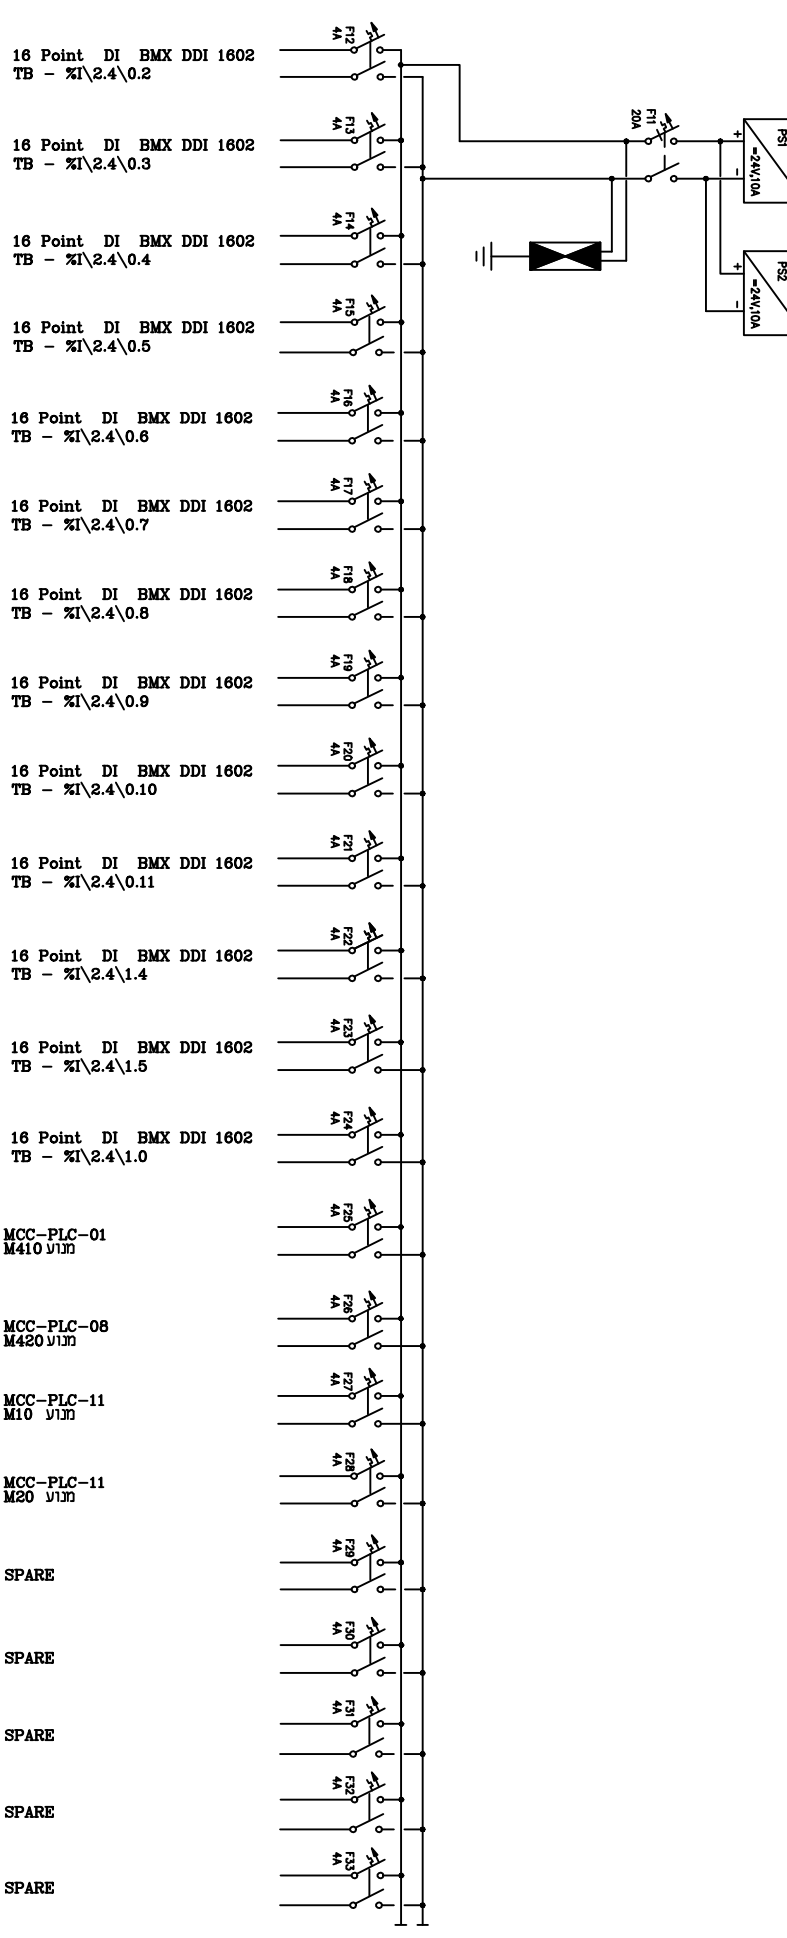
16 Point DI BMX DDI 1602
TB – %I\2.4\0.2

F12
4A

16 Point DI BMX DDI 1602
TB – %I\2.4\0.3

F13
4A

F11
20A

+
PS1
=24V,10A
–

16 Point DI BMX DDI 1602
TB – %I\2.4\0.4

F14
4A

+
PS2
=24V,10A
–

16 Point DI BMX DDI 1602
TB – %I\2.4\0.5

F15
4A

16 Point DI BMX DDI 1602
TB – %I\2.4\0.6

F16
4A

16 Point DI BMX DDI 1602
TB – %I\2.4\0.7

F17
4A

16 Point DI BMX DDI 1602
TB – %I\2.4\0.8

F18
4A

16 Point DI BMX DDI 1602
TB – %I\2.4\0.9

F19
4A

16 Point DI BMX DDI 1602
TB – %I\2.4\0.10

F20
4A

16 Point DI BMX DDI 1602
TB – %I\2.4\0.11

F21
4A

16 Point DI BMX DDI 1602
TB – %I\2.4\1.4

F22
4A

16 Point DI BMX DDI 1602
TB – %I\2.4\1.5

F23
4A

16 Point DI BMX DDI 1602
TB – %I\2.4\1.0

F24
4A

MCC–PLC–01
M410 מנוע

F25
4A

MCC–PLC–08
M420 מנוע

F26
4A

MCC–PLC–11
M10 מנוע

F27
4A

MCC–PLC–11
M20 מנוע

F28
4A

SPARE

F29
4A

SPARE

F30
4A

SPARE

F31
4A

SPARE

F32
4A

SPARE

F33
4A